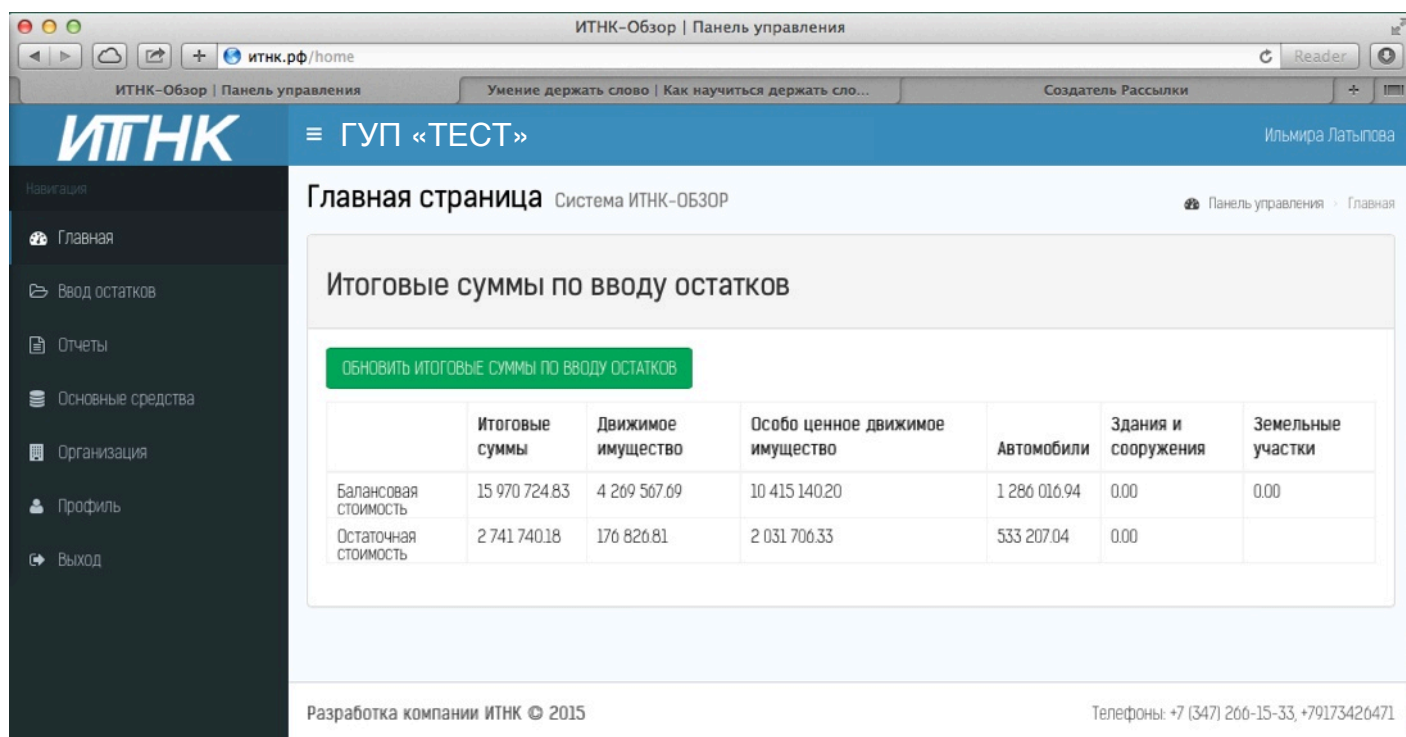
ИТНК-Обзор | Панель управления

итнк.рф/home

Reader

ИТНК-Обзор | Панель управления

Умение держать слово | Как научиться держать сло...

Создатель Рассылки

ИТНК

≡ ГУП «ТЕСТ»

Ильмира Латыпова

Навигация

Главная

Ввод остатков

Отчеты

Основные средства

Организация

Профиль

Выход

Главная страница Система ИТНК-ОБЗОР

Панель управления › Главная

Итоговые суммы по вводу остатков

ОБНОВИТЬ ИТОГОВЫЕ СУММЫ ПО ВВОДУ ОСТАТКОВ

| | Итоговые суммы | Движимое имущество | Особо ценное движимое имущество | Автомобили | Здания и сооружения | Земельные участки |
|---|---|---|---|---|---|---|
| Балансовая стоимость | 15 970 724.83 | 4 269 567.69 | 10 415 140.20 | 1 286 016.94 | 0.00 | 0.00 |
| Остаточная стоимость | 2 741 740.18 | 176 826.81 | 2 031 706.33 | 533 207.04 | 0.00 | |

Разработка компании ИТНК © 2015

Телефоны: +7 (347) 266-15-33, +79173426471